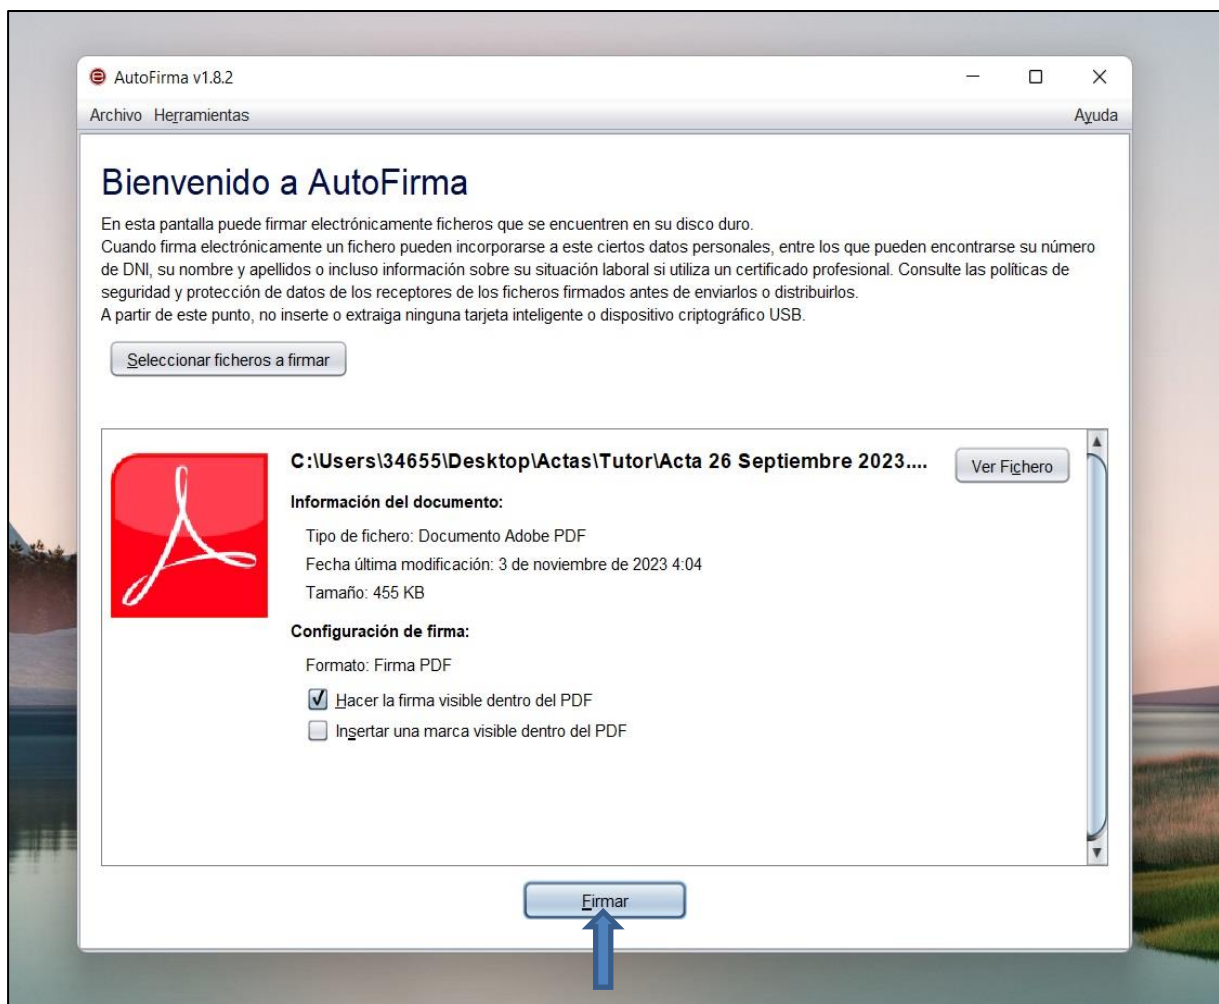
AutoFirma v1.8.2

Archivo Herramientas

Ayuda

Bienvenido a AutoFirma

En esta pantalla puede firmar electrónicamente ficheros que se encuentren en su disco duro.
Cuando firma electrónicamente un fichero pueden incorporarse a este ciertos datos personales, entre los que pueden encontrarse su número de DNI, su nombre y apellidos o incluso información sobre su situación laboral si utiliza un certificado profesional. Consulte las políticas de seguridad y protección de datos de los receptores de los ficheros firmados antes de enviarlos o distribuirlos.
A partir de este punto, no inserte o extraiga ninguna tarjeta inteligente o dispositivo criptográfico USB.

Seleccionar ficheros a firmar

C:\Users\34655\Desktop\Actas\Tutor\Acta 26 Septiembre 2023....

Ver Fichero

Información del documento:

Tipo de fichero: Documento Adobe PDF

Fecha última modificación: 3 de noviembre de 2023 4:04

Tamaño: 455 KB

Configuración de firma:

Formato: Firma PDF

Hacer la firma visible dentro del PDF

Insertar una marca visible dentro del PDF

Firmar